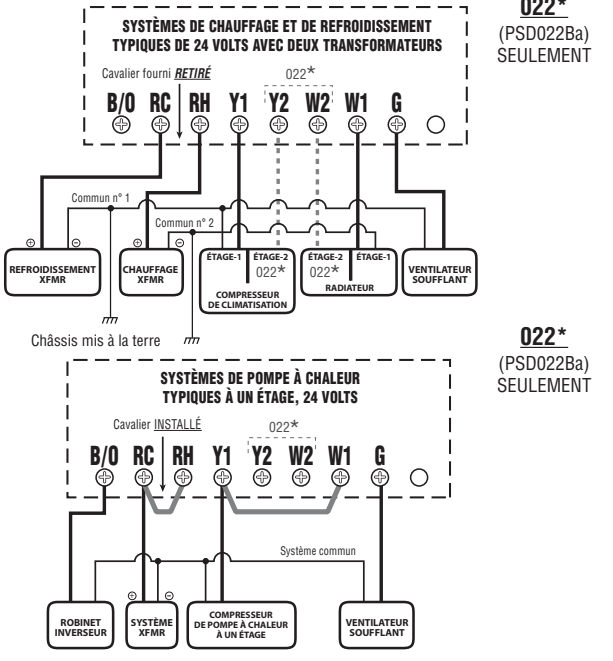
022*
(PSD022Ba)
SEULEMENT

SYSTÈMES DE CHAUFFAGE ET DE REFROIDISSEMENT TYPIQUES DE 24 VOLTS AVEC DEUX TRANSFORMATEURS

Cavalier fourni RETIRÉ

022*

B/O RC RH Y1 Y2 W2 W1 G

Commun n° 1

Commun n° 2

⊕ ⊖ ⊕ ⊖

REFROIDISSEMENT XFMR

CHAUFFAGE XFMR

ÉTAGE-1 ÉTAGE-2 022*

COMPRESSEUR DE CLIMATISATION

ÉTAGE-2 022* ÉTAGE-1

RADIATEUR

VENTILATEUR SOUFFLANT

Châssis mis à la terre

022*
(PSD022Ba)
SEULEMENT

SYSTÈMES DE POMPE À CHALEUR TYPIQUES À UN ÉTAGE, 24 VOLTS

Cavalier INSTALLÉ

022*

B/O RC RH Y1 Y2 W2 W1 G

Système commun

⊕ ⊖

ROBINET INVERSEUR

SYSTÈME XFMR

COMPRESSEUR DE POMPE À CHALEUR À UN ÉTAGE

VENTILATEUR SOUFFLANT